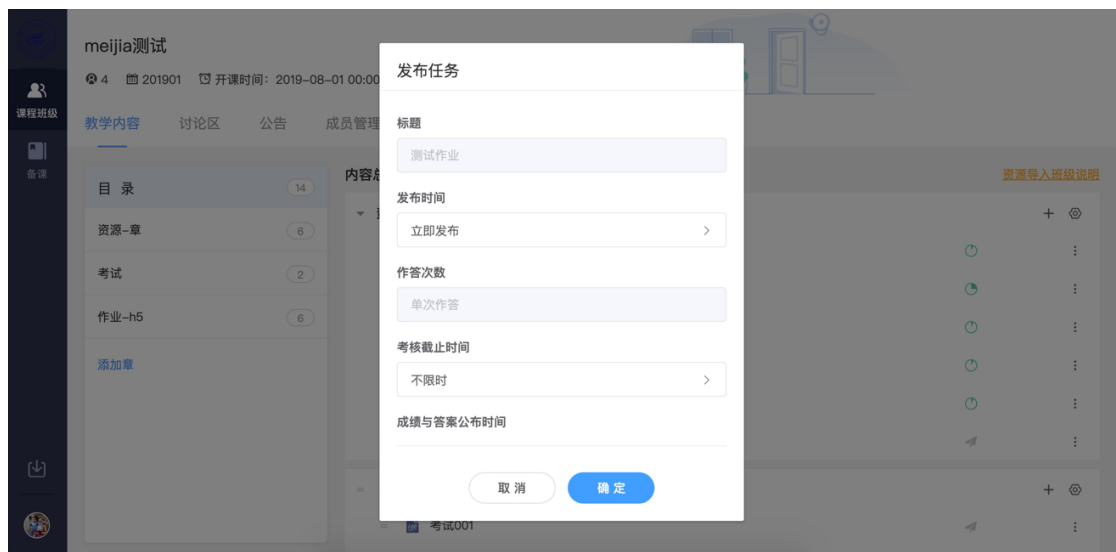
课程班级

备课

meijia测试

4 201901 开课时间：2019-08-01 00:00

教学内容 讨论区 公告 成员管理

目录 14

资源-章 6

考试 2

作业-h5 6

添加章

内容

资源导入班级说明

考试001

发布任务

标题

测试作业

发布时间

立即发布

作答次数

单次作答

考核截止时间

不限时

成绩与答案公布时间

取消

确定